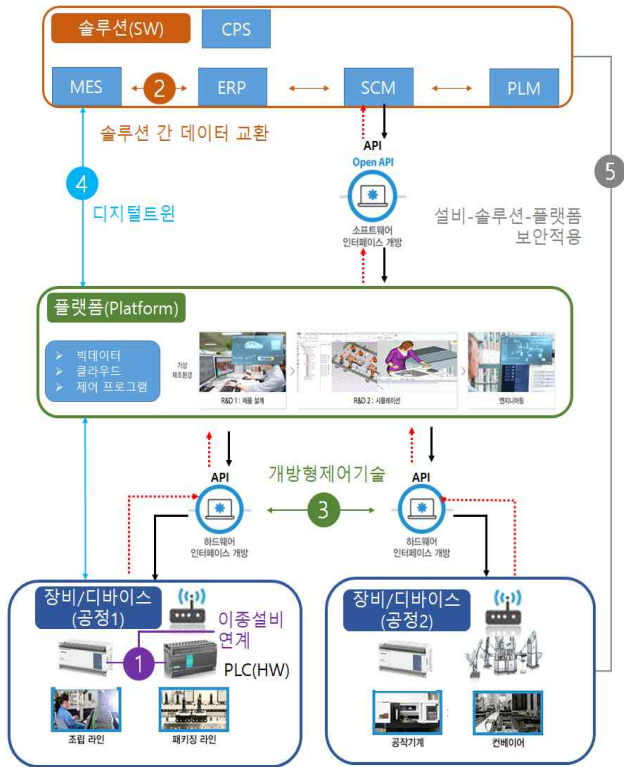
솔루션(SW)
CPS
MES
2
ERP
SCM
PLM
솔루션 간 데이터 교환
API
Open API
4
디지털트윈
소프트웨어 인터페이스 개방
5
설비-솔루션-플랫폼 보안적용
플랫폼(Platform)
빅데이터
클라우드
제어 프로그램
가상 제조환경
R&D 1 : 제품 설계
R&D 2 : 시뮬레이션
엔지니어링
API
개방형제어기술
API
3
하드웨어 인터페이스 개방
하드웨어 인터페이스 개방
장비/디바이스 (공정1)
이종설비 연계
1
PLC(HW)
조립 라인
패키징 라인
장비/디바이스 (공정2)
공작기계
컨베이어